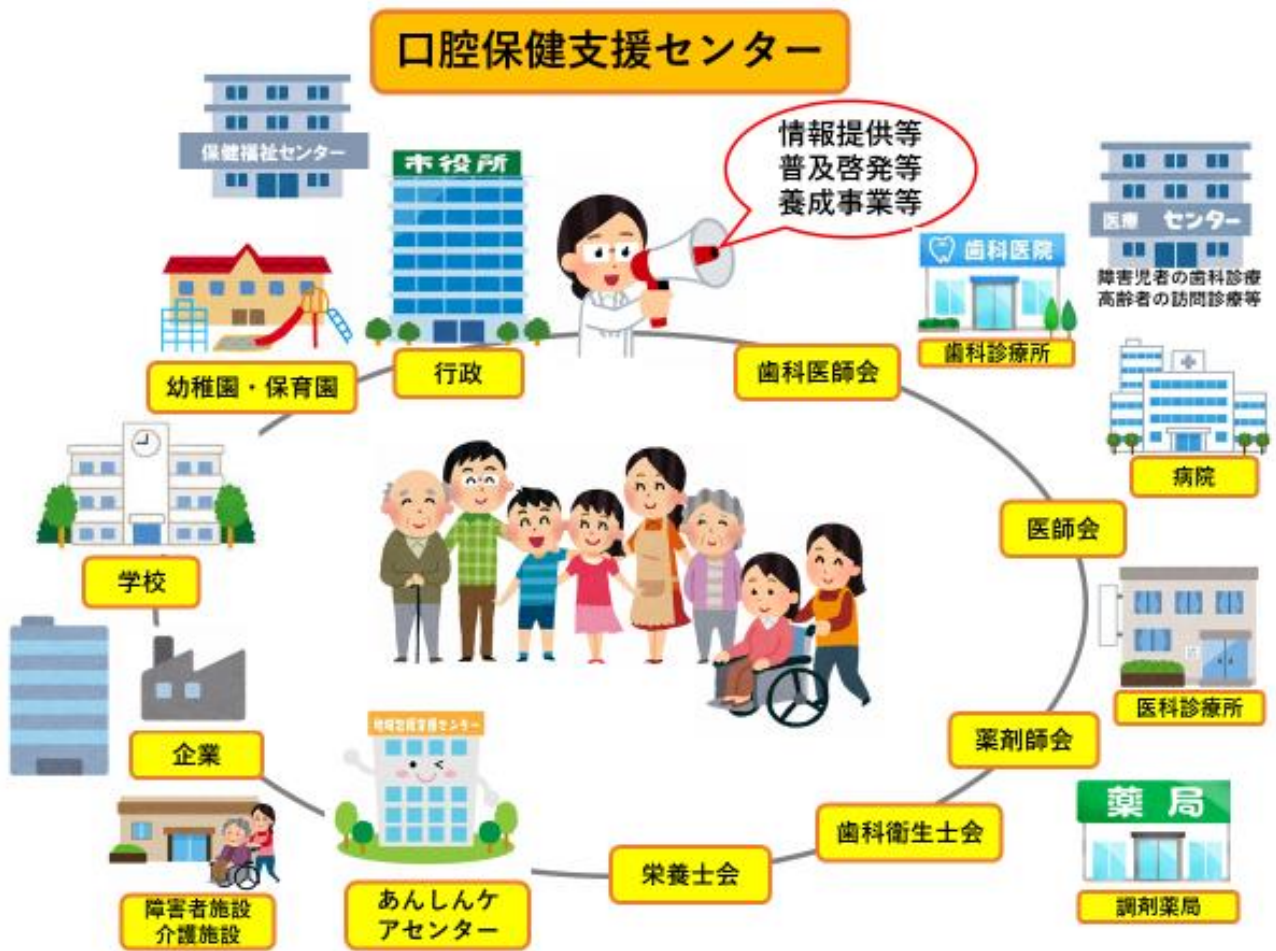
口腔保健支援センター

保健福祉センター

市役所

情報提供等
普及啓発等
養成事業等

医療 センター
障害児者の歯科診療
高齢者の訪問診療等

歯科医院

幼稚園・保育園

行政

歯科医師会

歯科診療所

病院

学校

医師会

医科診療所

企業

地域包括支援センター

薬剤師会

薬局

歯科衛生士会

栄養士会

障害者施設
介護施設

あんしんケアセンター

調剤薬局